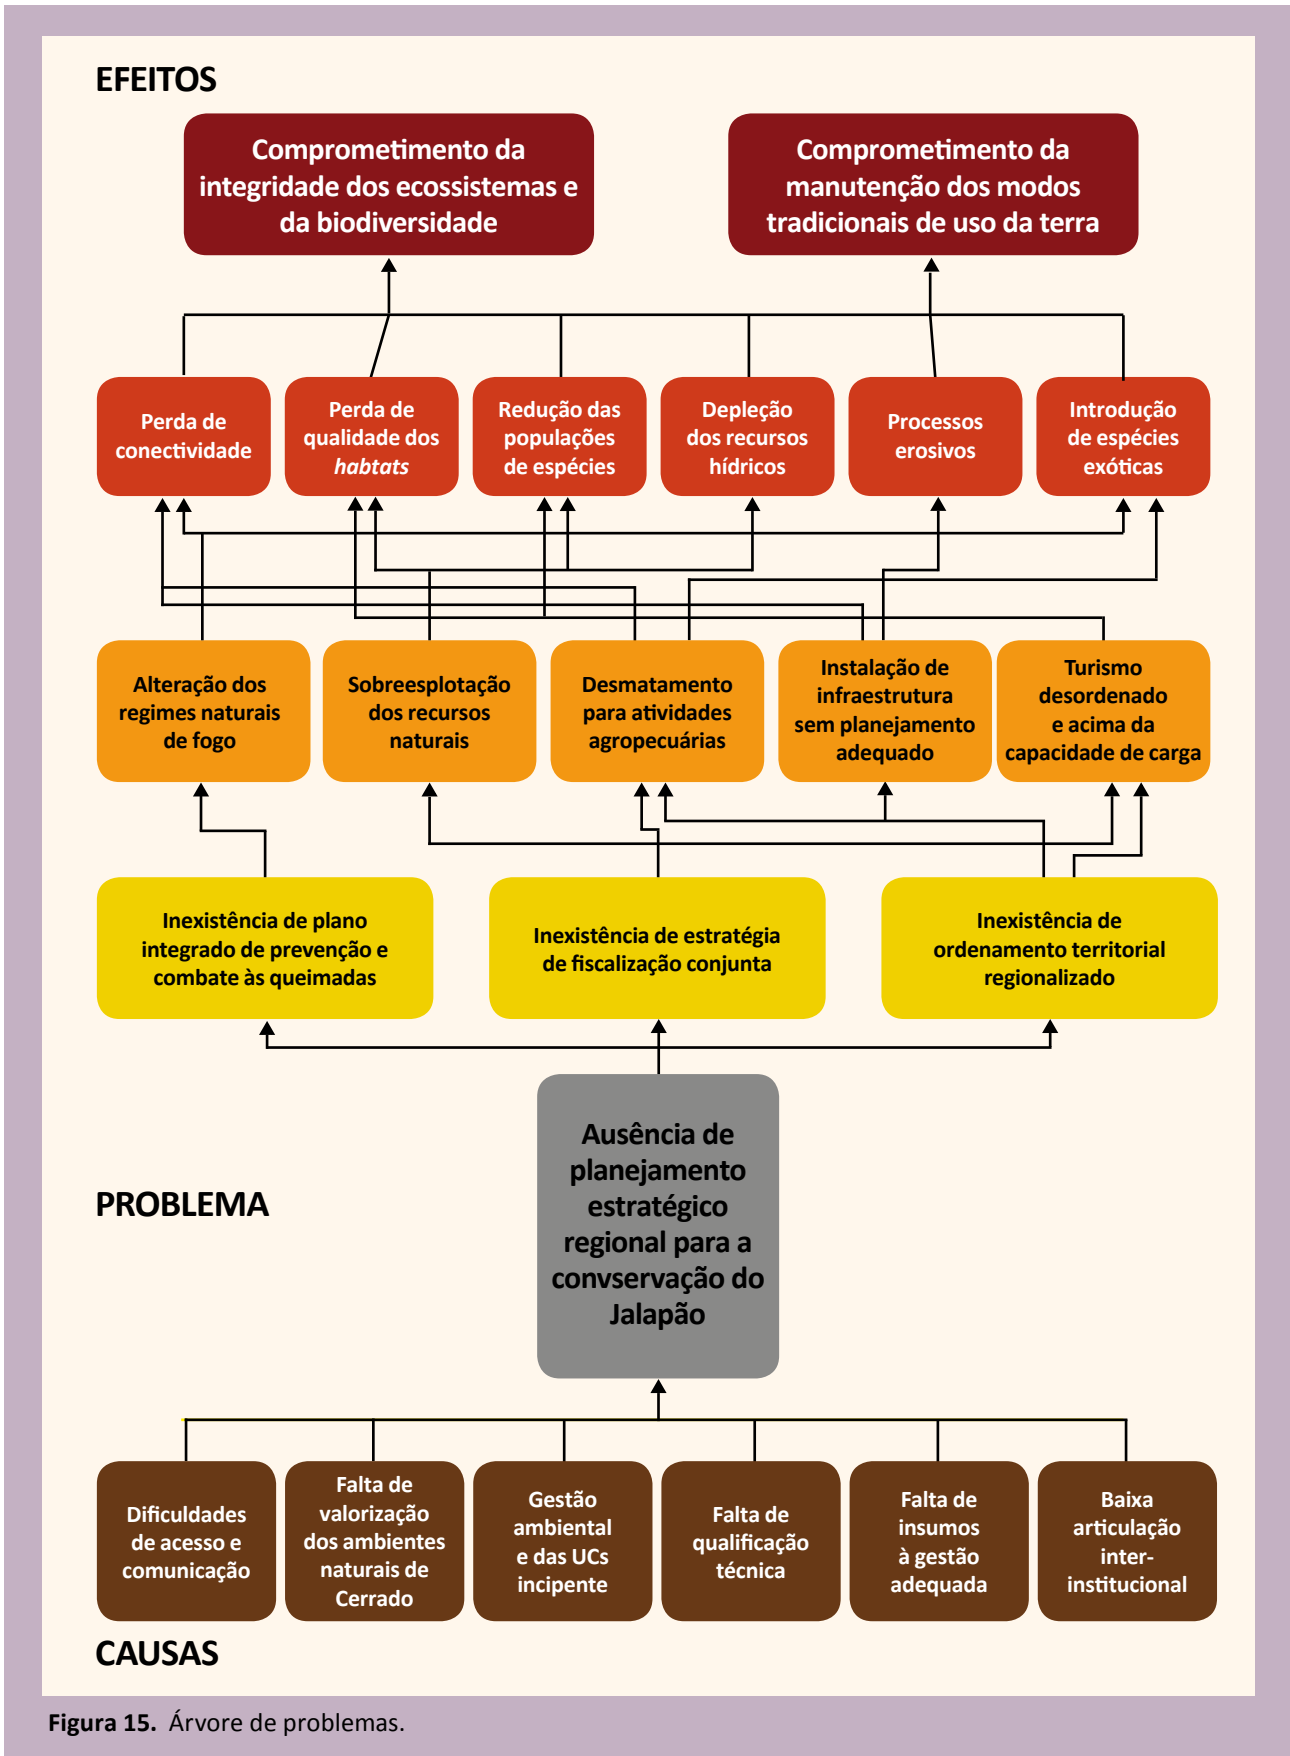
EFEITOS

Comprometimento da integridade dos ecossistemas e da biodiversidade

Comprometimento da manutenção dos modos tradicionais de uso da terra

Perda de conectividade

Perda de qualidade dos *habtats*

Redução das populações de espécies

Depleção dos recursos hídricos

Processos erosivos

Introdução de espécies exóticas

Alteração dos regimes naturais de fogo

Sobreesplotação dos recursos naturais

Desmatamento para atividades agropecuárias

Instalação de infraestrutura sem planejamento adequado

Turismo desordenado e acima da capacidade de carga

Inexistência de plano integrado de prevenção e combate às queimadas

Inexistência de estratégia de fiscalização conjunta

Inexistência de ordenamento territorial regionalizado

PROBLEMA

Ausência de planejamento estratégico regional para a convservação do Jalapão

Dificuldades de acesso e comunicação

Falta de valorização dos ambientes naturais de Cerrado

Gestão ambiental e das UCs incipente

Falta de qualificação técnica

Falta de insumos à gestão adequada

Baixa articulação inter-institucional

CAUSAS

Figura 15. Árvore de problemas.